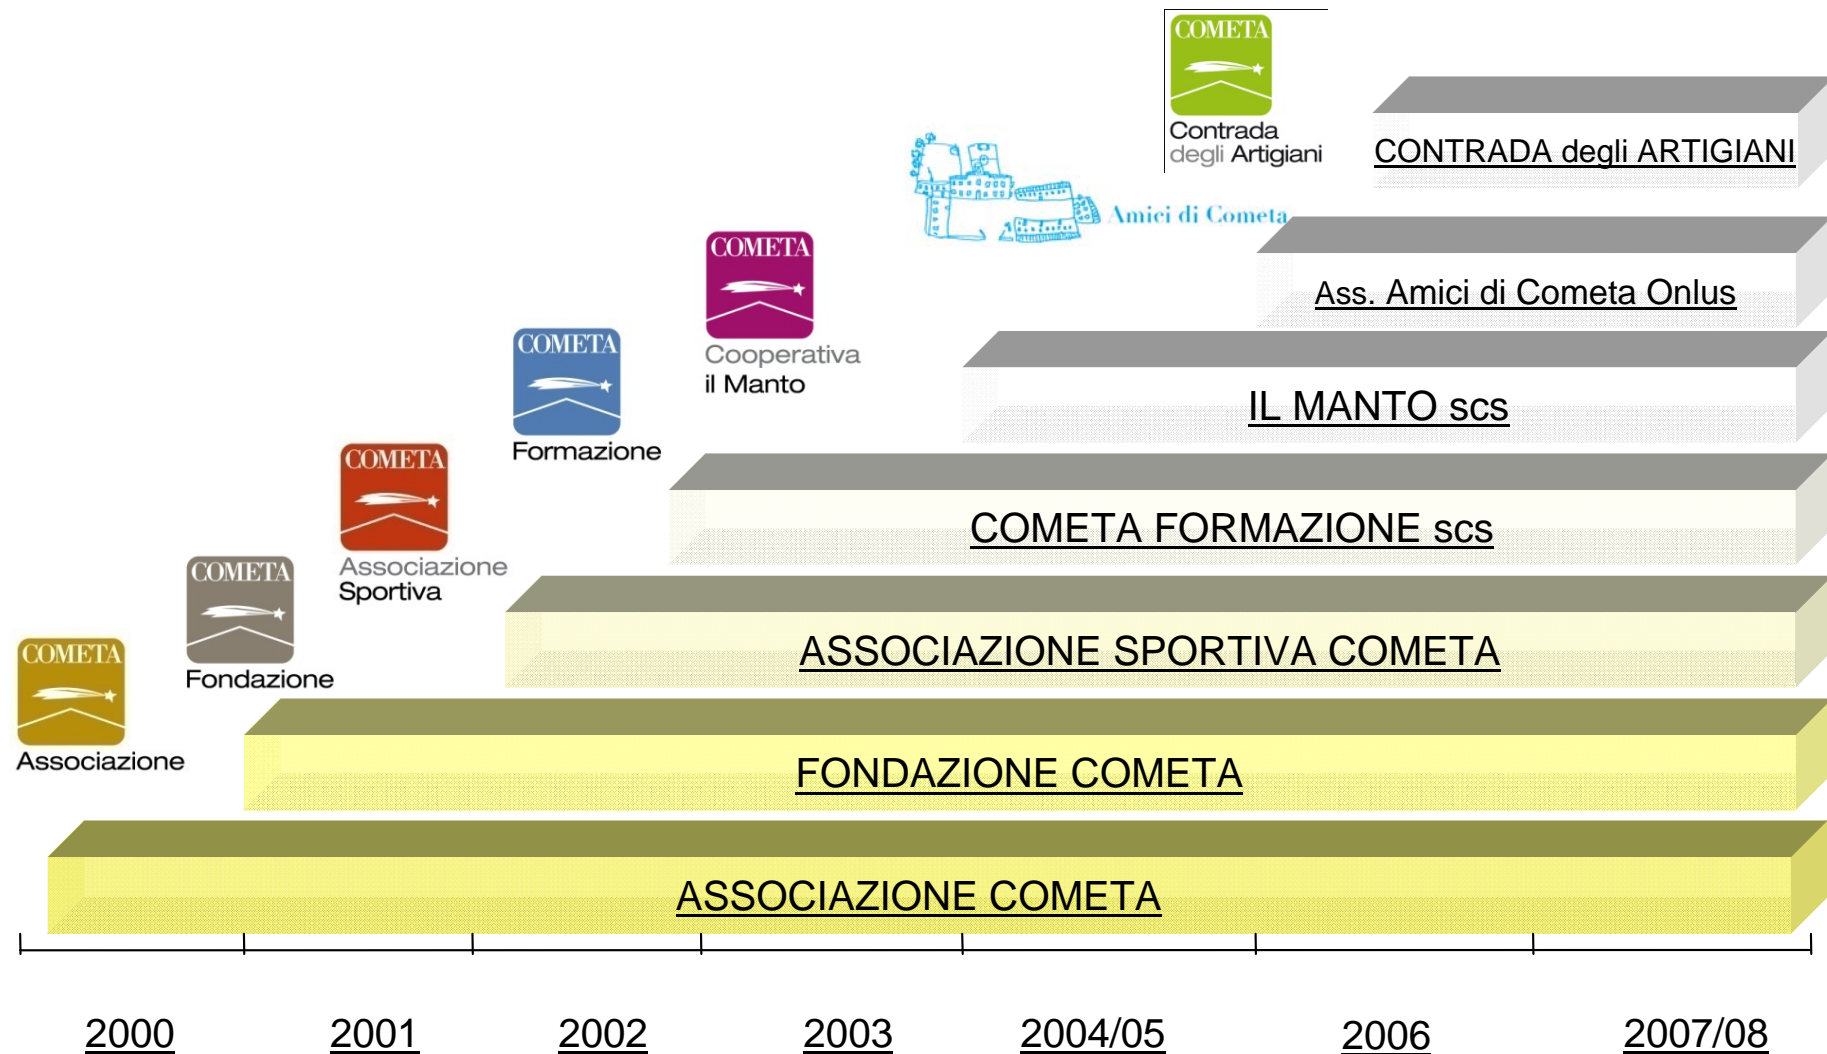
COMETA
Contrada degli Artigiani

CONTRADA degli ARTIGIANI

Amici di Cometa

Ass. Amici di Cometa Onlus

COMETA
Cooperativa il Manto

IL MANTO scs

COMETA
Formazione

COMETA FORMAZIONE scs

COMETA
Associazione Sportiva

ASSOCIAZIONE SPORTIVA COMETA

COMETA
Fondazione

FONDAZIONE COMETA

COMETA
Associazione

ASSOCIAZIONE COMETA

2000 2001 2002 2003 2004/05 2006 2007/08